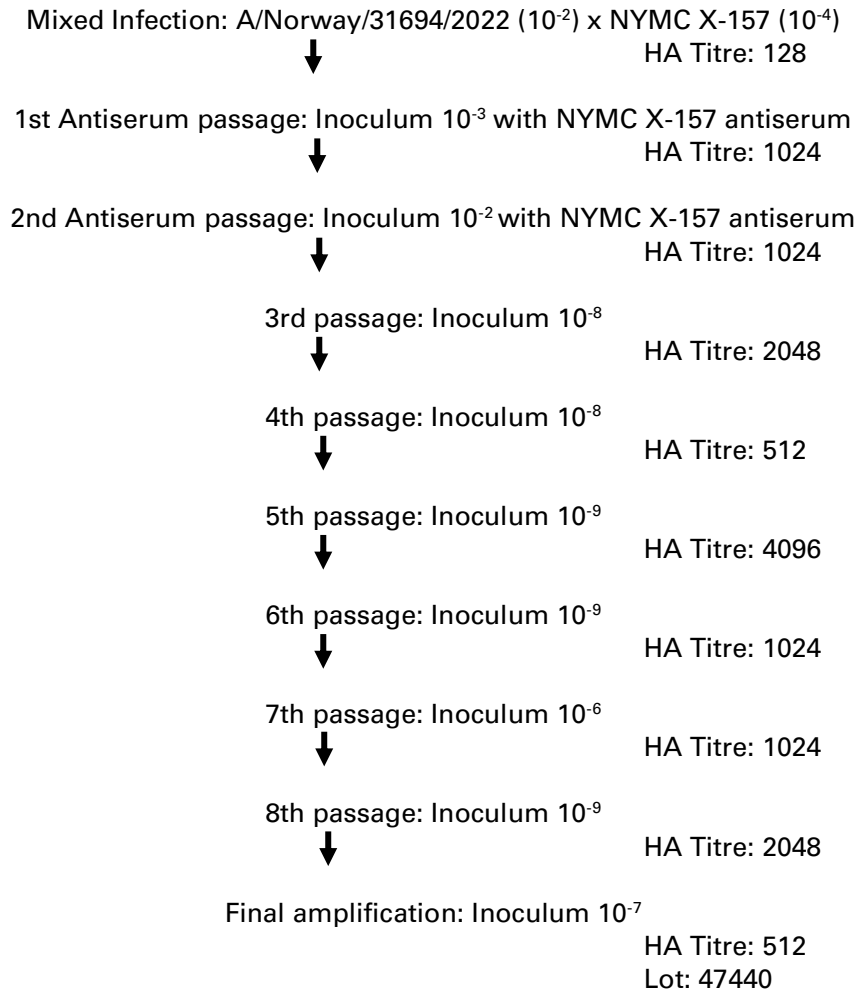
Mixed Infection: A/Norway/31694/2022 ($10^{-2}$) x NYMC X-157 ($10^{-4}$)
HA Titre: 128

1st Antiserum passage: Inoculum $10^{-3}$ with NYMC X-157 antiserum
HA Titre: 1024

2nd Antiserum passage: Inoculum $10^{-2}$ with NYMC X-157 antiserum
HA Titre: 1024

3rd passage: Inoculum $10^{-8}$
HA Titre: 2048

4th passage: Inoculum $10^{-8}$
HA Titre: 512

5th passage: Inoculum $10^{-9}$
HA Titre: 4096

6th passage: Inoculum $10^{-9}$
HA Titre: 1024

7th passage: Inoculum $10^{-6}$
HA Titre: 1024

8th passage: Inoculum $10^{-9}$
HA Titre: 2048

Final amplification: Inoculum $10^{-7}$
HA Titre: 512
Lot: 47440